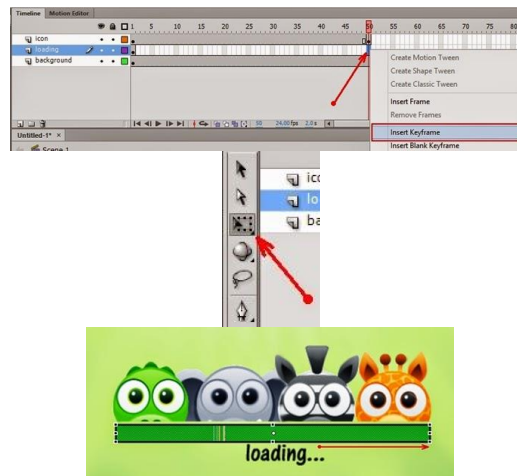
Timeline Motion Editor

icon
loading
background

1 5 10 15 20 25 30 35 40 45 50 55 60 65 70 75 80

Create Motion Tween
Create Shape Tween
Create Classic Tween
Insert Frame
Remove Frames
Insert Keyframe
Insert Blank Keyframe

50 24.00 fps 2.0 s

Untitled-1* ×
Scene 1

ico
lo
ba

loading...